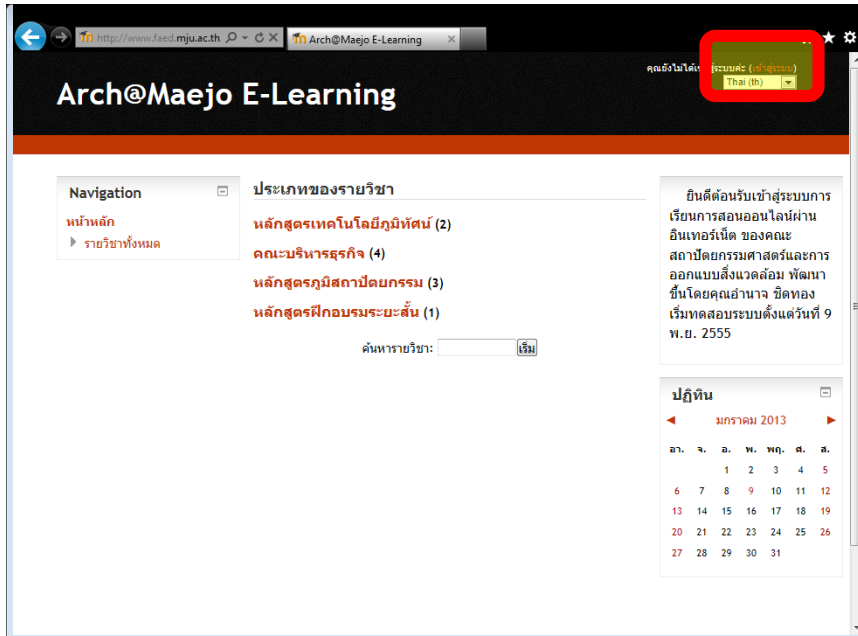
http://www.faed.mju.ac.th
Arch@Maejo E-Learning

คุณยังไม่ได้เข้าสู่ระบบค่ะ (เข้าสู่ระบบ)
Thai (th)

Arch@Maejo E-Learning

Navigation
หน้าหลัก
รายวิชาทั้งหมด

ประเภทของรายวิชา
หลักสูตรเทคโนโลยีภูมิทัศน์ (2)
คณะบริหารธุรกิจ (4)
หลักสูตรภูมิสถาปัตยกรรม (3)
หลักสูตรฝึกอบรมระยะสั้น (1)
ค้นหารายวิชา: เริ่ม

ยินดีต้อนรับเข้าสู่ระบบการเรียนการสอนออนไลน์ผ่านอินเทอร์เน็ต ของคณะสถาปัตยกรรมศาสตร์และการออกแบบสิ่งแวดล้อม พัฒนาขึ้นโดยคุณอำนาจ ชิดทอง เริ่มทดสอบระบบตั้งแต่วันที่ 9 พ.ย. 2555

ปฏิทิน
◄ มกราคม 2013 ►

| อา. | จ. | อ. | พ. | พฤ. | ศ. | ส. |
|---|---|---|---|---|---|---|
| | | 1 | 2 | 3 | 4 | 5 |
| 6 | 7 | 8 | 9 | 10 | 11 | 12 |
| 13 | 14 | 15 | 16 | 17 | 18 | 19 |
| 20 | 21 | 22 | 23 | 24 | 25 | 26 |
| 27 | 28 | 29 | 30 | 31 | | |